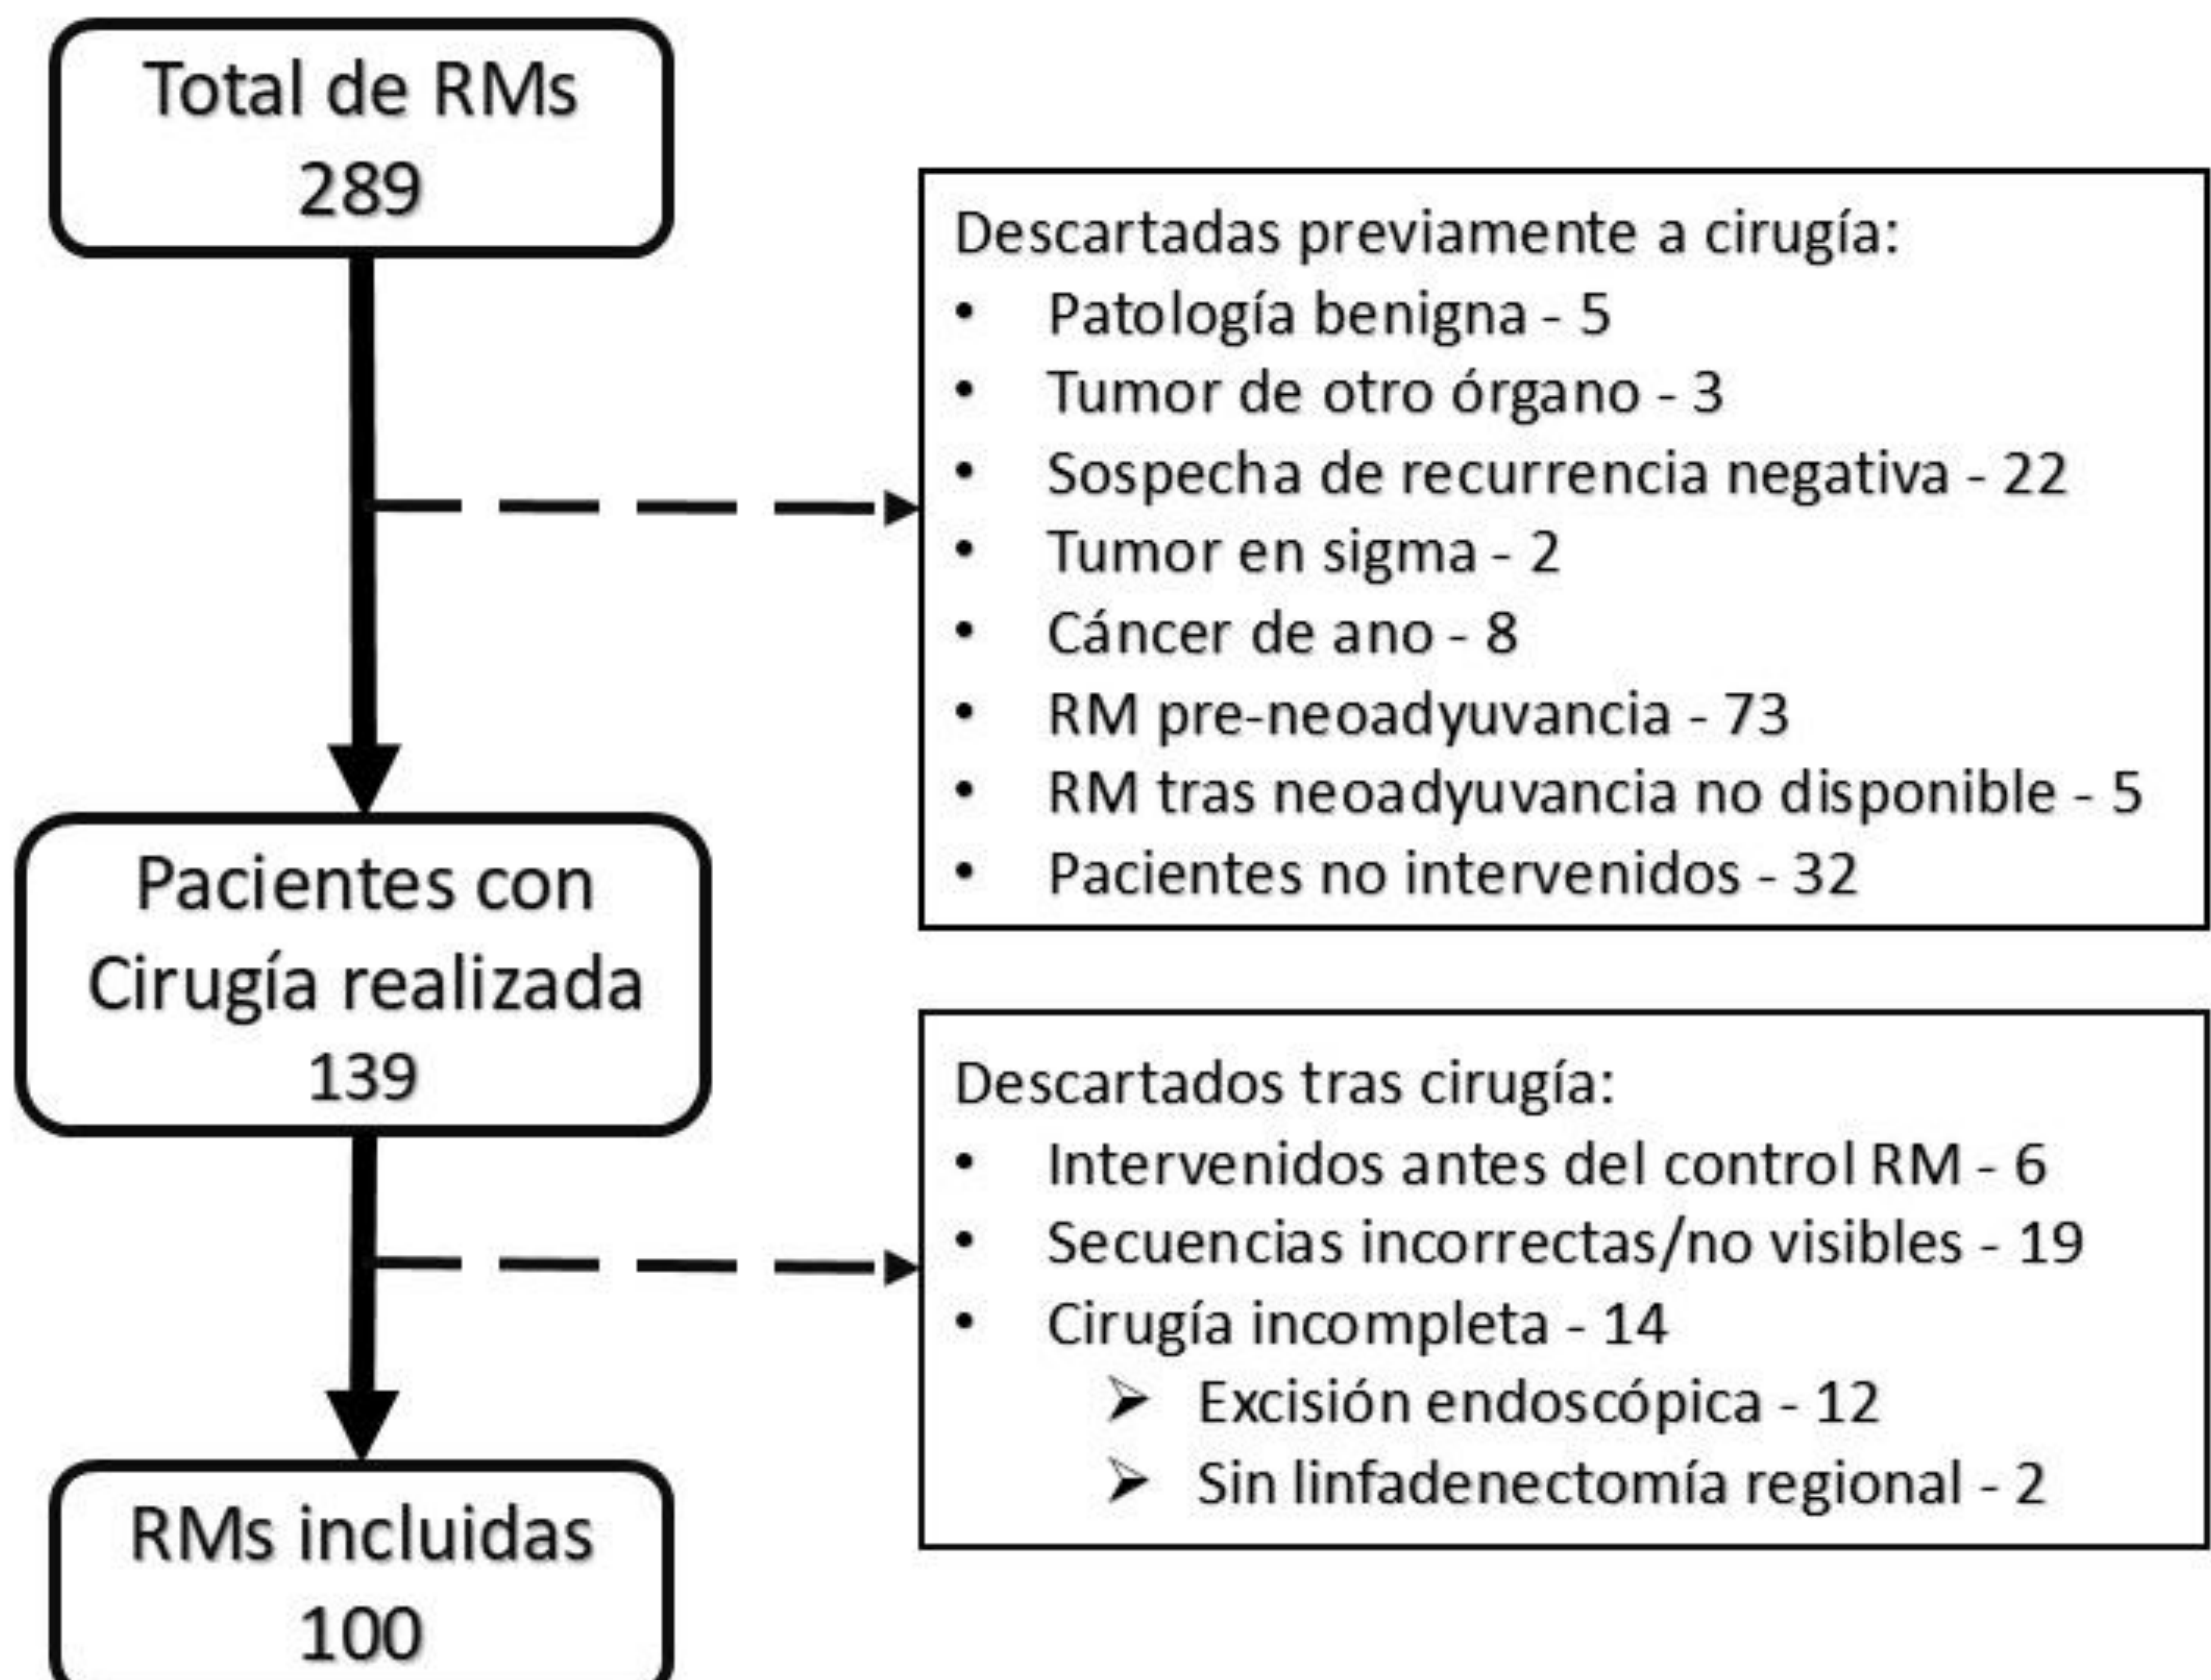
Total de RMs
289

Descartadas previamente a cirugía:
- Patología benigna - 5
- Tumor de otro órgano - 3
- Sospecha de recurrencia negativa - 22
- Tumor en sigma - 2
- Cáncer de ano - 8
- RM pre-neoadyuvancia - 73
- RM tras neoadyuvancia no disponible - 5
- Pacientes no intervenidos - 32

Pacientes con Cirugía realizada
139

Descartados tras cirugía:
- Intervenidos antes del control RM - 6
- Secuencias incorrectas/no visibles - 19
- Cirugía incompleta - 14
  - Excisión endoscópica - 12
  - Sin linfadenectomía regional - 2

RMs incluidas
100